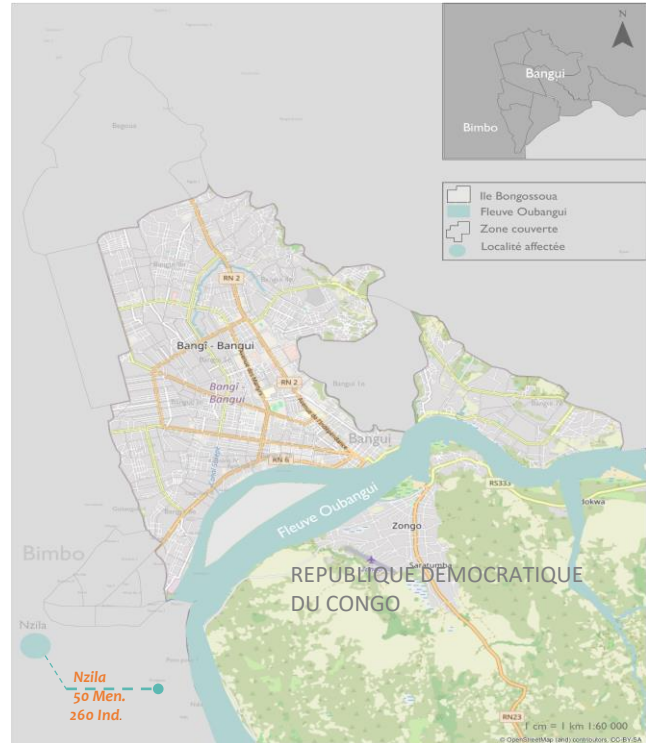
N

Bangui

Bimbo

Ile Bongossoua
Fleuve Oubangui
Zone couverte
Localité affectée

Bégoua

RN 2

Bangî - Bangui

Bangi
Bangui

RN 2

Bangui 1e

Bangui

RN 6

Fleuve Oubangui

RS33

Iokwa

Zongo

Saratumbe

REPUBLIQUE DEMOCRATIQUE
DU CONGO

Bimbo

Nzila

Nzila
50 Men.
260 Ind.

RN23

1 cm = 1 km 1:60 000

© OpenStreetMap (and) contributors, CC-BY-SA